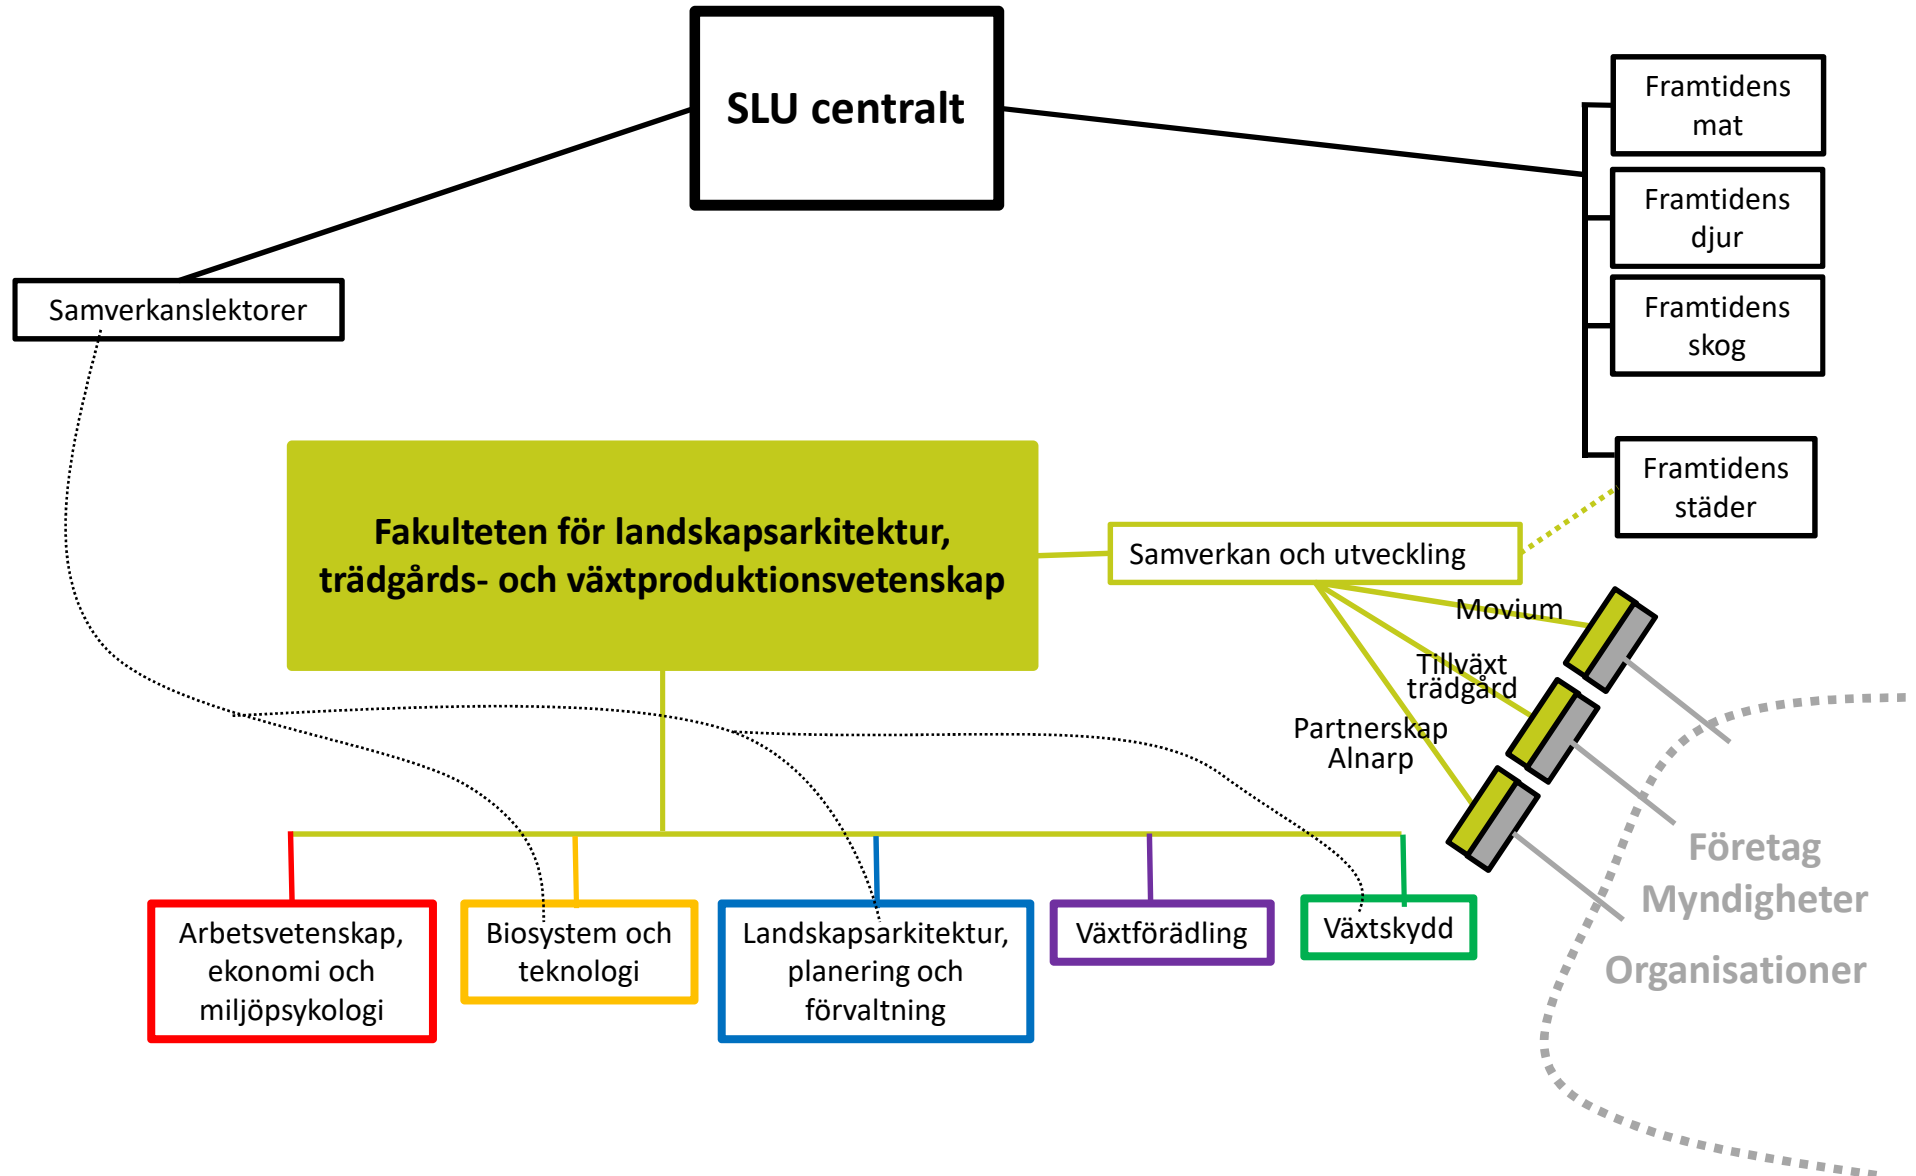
SLU centralt

Framtidens mat

Framtidens djur

Framtidens skog

Framtidens städer

Samverkanslektorer

Fakulteten för landskapsarkitektur, trädgårds- och växtproduktionsvetenskap

Samverkan och utveckling

Movium

Tillväxt trädgård

Partnerskap Alnarp

Arbetsvetenskap, ekonomi och miljöpsykologi

Biosystem och teknologi

Landskapsarkitektur, planering och förvaltning

Växtförädling

Växtskydd

Företag

Myndigheter

Organisationer